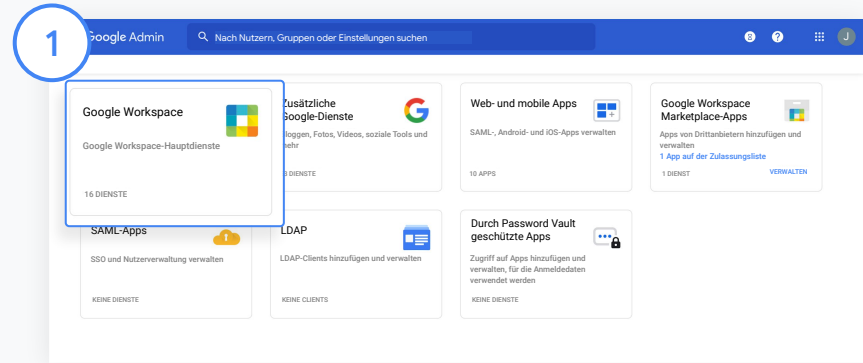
1

Google Admin

Nach Nutzern, Gruppen oder Einstellungen suchen

8 ? J

Google Workspace
Google Workspace-Hauptdienste
16 DIENSTE

Zusätzliche Google-Dienste
Bloggen, Fotos, Videos, soziale Tools und mehr
3 DIENSTE

Web- und mobile Apps
SAML-, Android- und iOS-Apps verwalten
10 APPS

Google Workspace Marketplace-Apps
Apps von Drittanbietern hinzufügen und verwalten
1 App auf der Zulassungsliste
1 DIENST
VERWALTEN

SAML-Apps
SSO und Nutzerverwaltung verwalten
KEINE DIENSTE

LDAP
LDAP-Clients hinzufügen und verwalten
KEINE CLIENTS

Durch Password Vault geschützte Apps
Zugriff auf Apps hinzufügen und verwalten, für die Anmeldedaten verwendet werden
KEINE DIENSTE